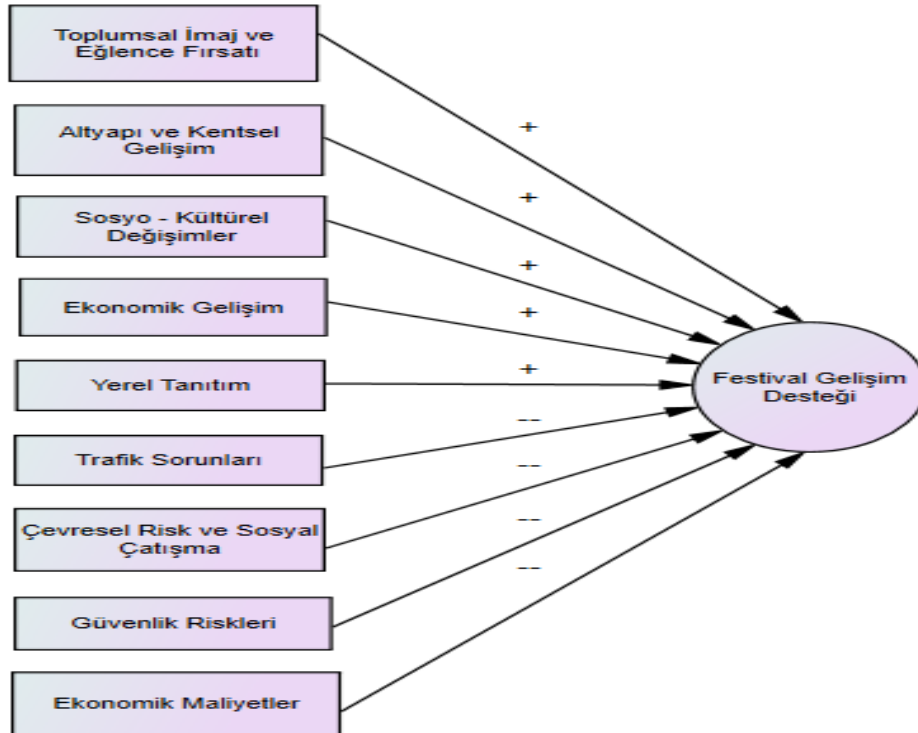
Toplumsal İmaj ve Eğlence Fırsatı

Altyapı ve Kentsel Gelişim

Sosyo - Kültürel Değişimler

Ekonomik Gelişim

Yerel Tanıtım

Trafik Sorunları

Çevresel Risk ve Sosyal Çatışma

Güvenlik Riskleri

Ekonomik Maliyetler

+
+
+
+
+
--
--
--
--

Festival Gelişim Desteği